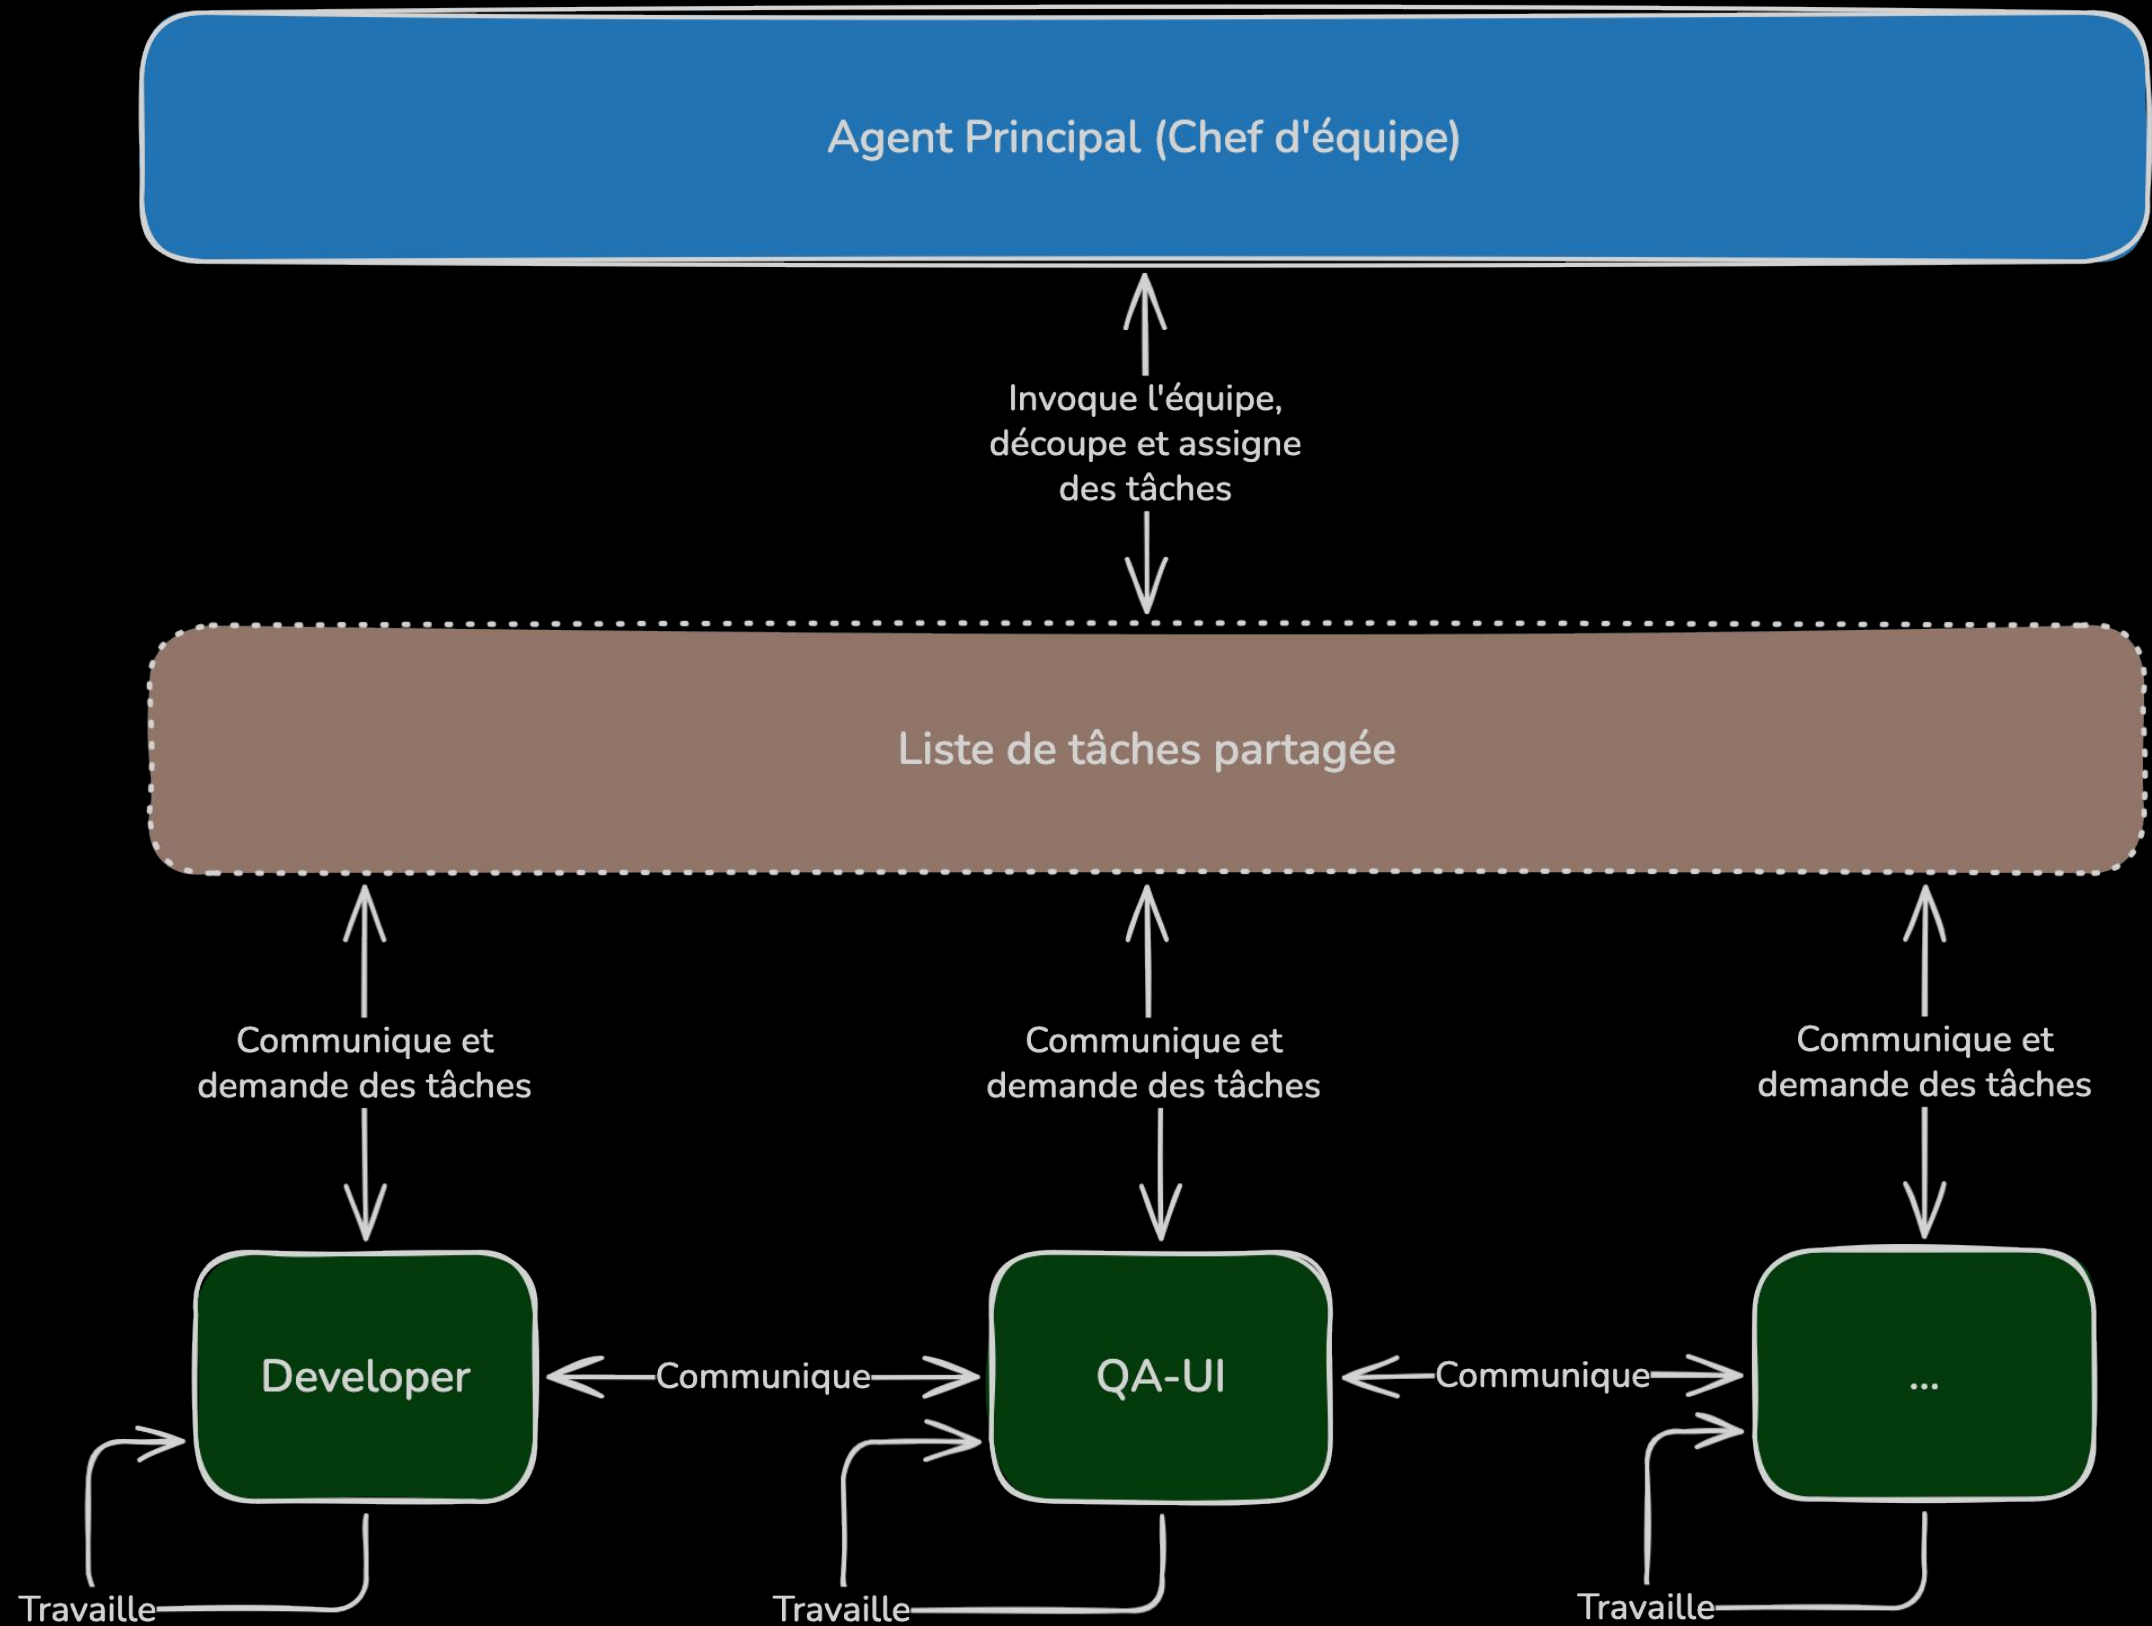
Agent Principal (Chef d'équipe)

Invoque l'équipe, découpe et assigne des tâches

Liste de tâches partagée

Communique et demande des tâches

Communique et demande des tâches

Communique et demande des tâches

Developer

Communique

QA-UI

Communique

...

Travaille

Travaille

Travaille